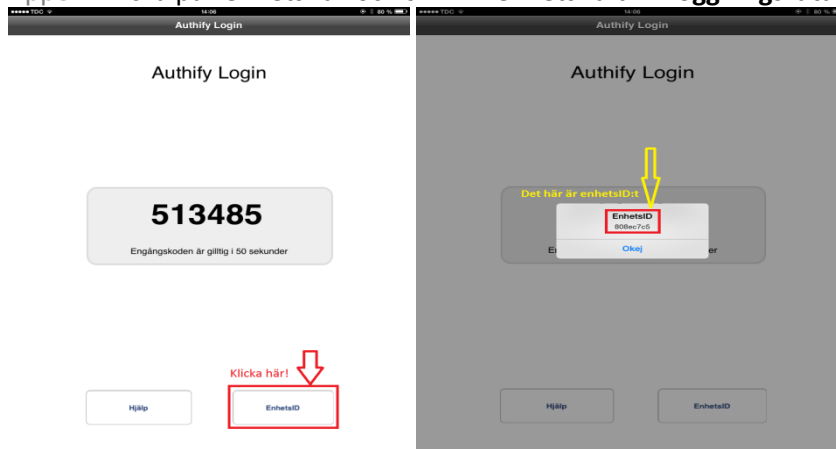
●●●●● TDC 14:06 60 %

Authify Login

Authify Login

513485

Engångskoden är giltig i 50 sekunder

Klicka här!

Hjälp

EnhetsID

●●●●● TDC 14:06 60 %

Authify Login

Authify Login

Det här är enhetsID:t

EnhetsID

808ec7c5

Okej

Hjälp

EnhetsID